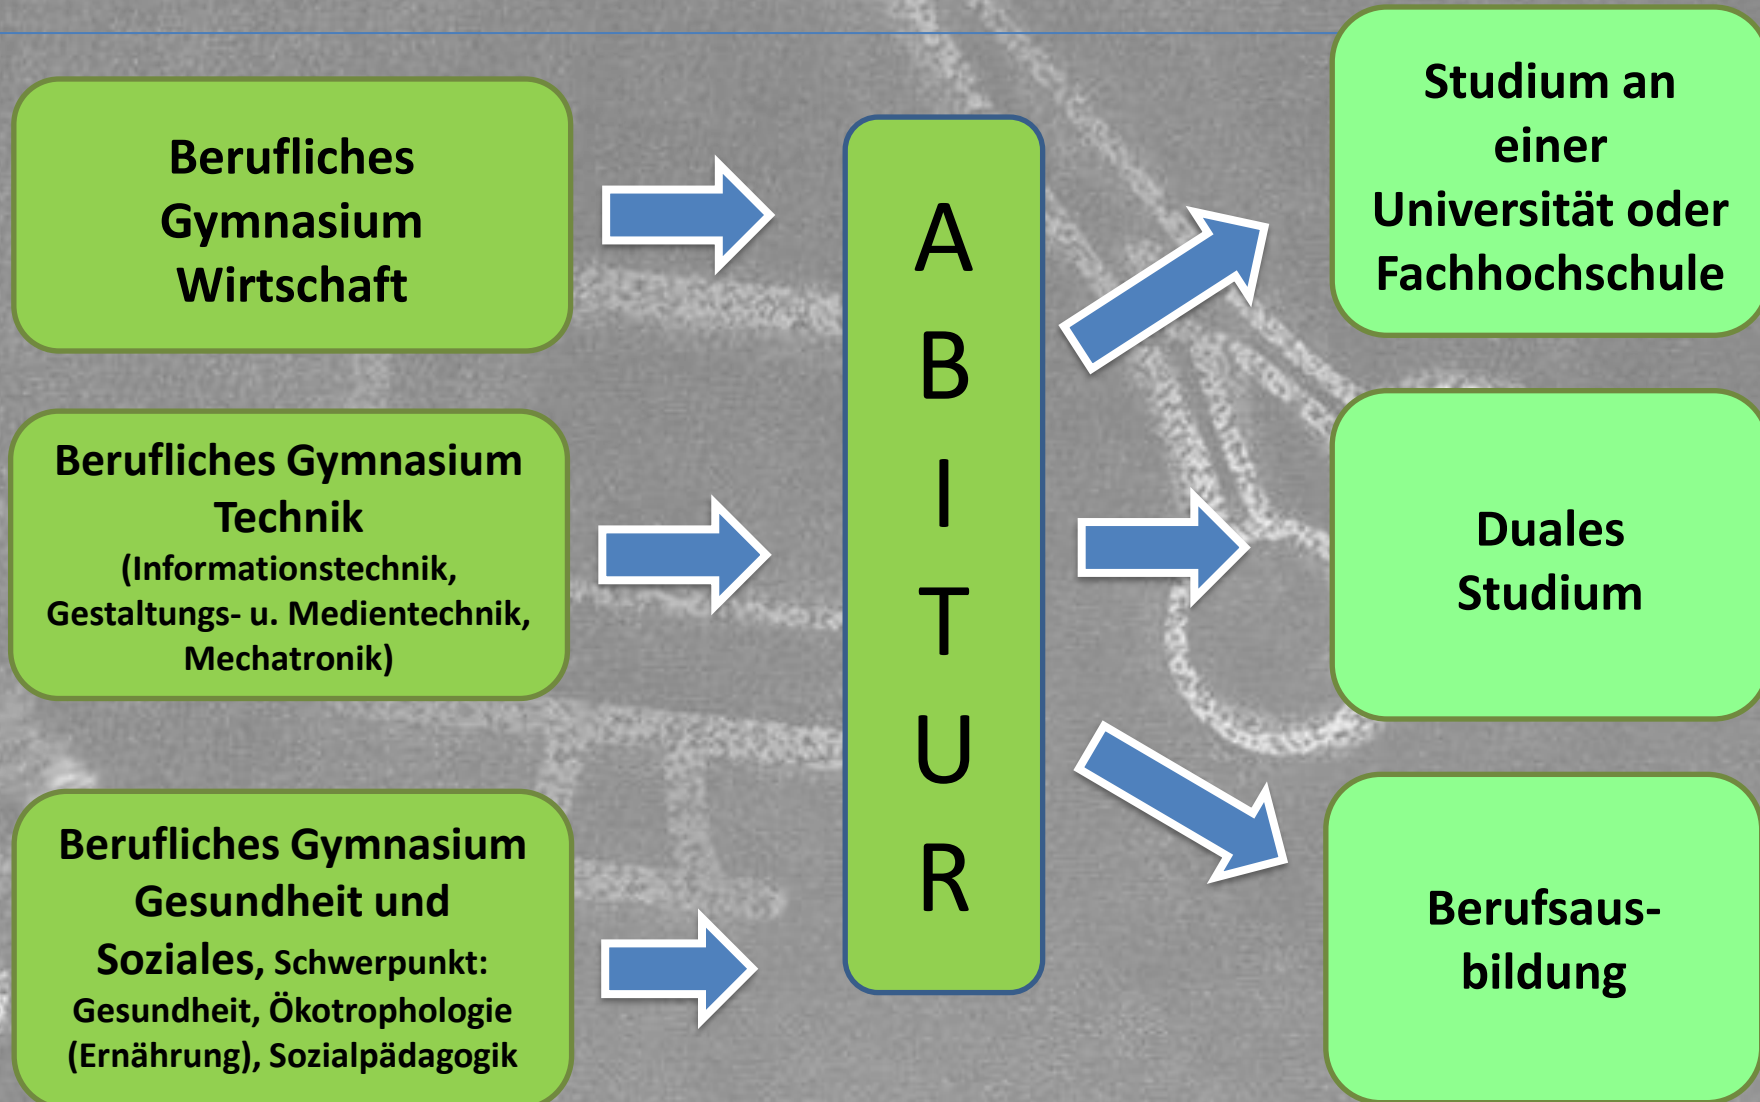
Berufliches Gymnasium Wirtschaft

Berufliches Gymnasium Technik
(Informationstechnik, Gestaltungs- u. Medientechnik, Mechatronik)

Berufliches Gymnasium Gesundheit und Soziales, Schwerpunkt: Gesundheit, Ökotrophologie (Ernährung), Sozialpädagogik

A
B
I
T
U
R

Studium an einer Universität oder Fachhochschule

Duales Studium

Berufsausbildung